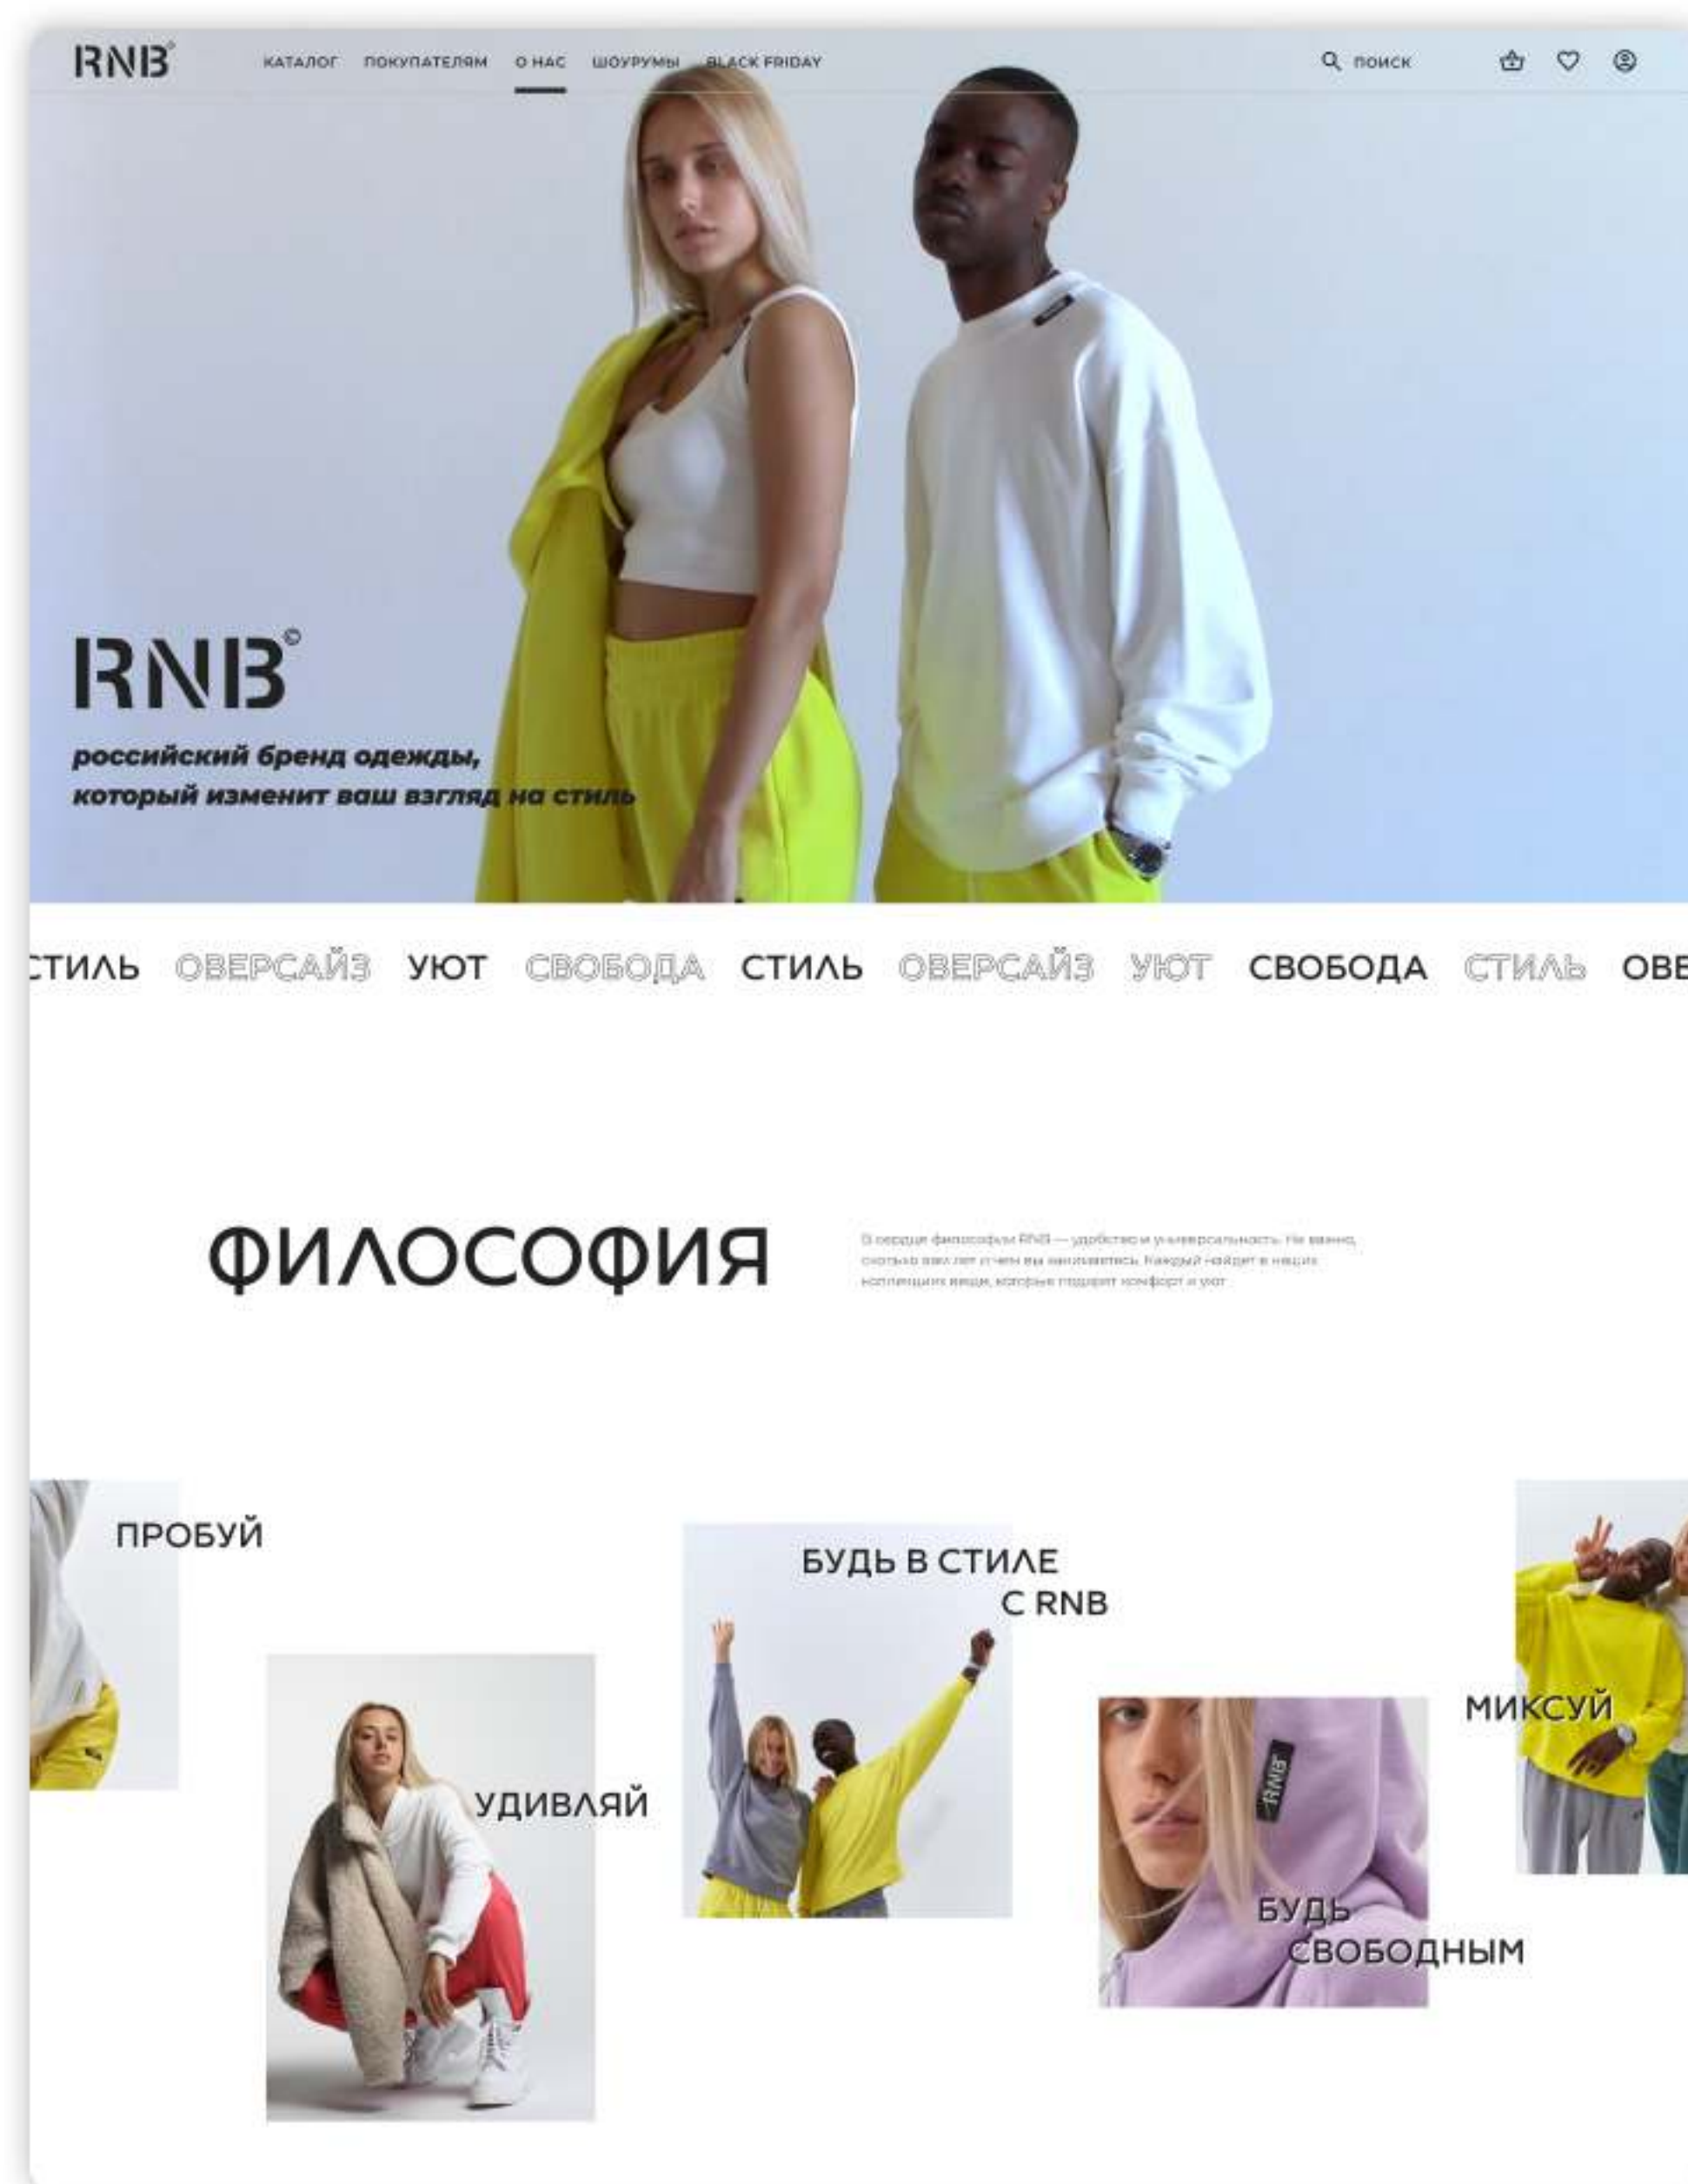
RNB

КАТАЛОГ ПОКУПАТЕЛЯМ О НАС ШОУРУМЫ BLACK FRIDAY

ПОИСК

RNB©

российский бренд одежды, который изменит ваш взгляд на стиль

ТИЛЬ ОВЕРСАЙЗ УЮТ СВОБОДА СТИЛЬ ОВЕРСАЙЗ УЮТ СВОБОДА СТИЛЬ ОВЕ

ФИЛОСОФИЯ

В сердце философии RNB — удобство и универсальность. Не важно, сколько вам лет и чем вы занимаетесь. Каждый найдет в наших коллекциях вещи, которые подарят комфорт и уют.

ПРОБУЙ

УДИВЛЯЙ

БУДЬ В СТИЛЕ С RNB

БУДЬ СВОБОДНЫМ

МИКСУЙ